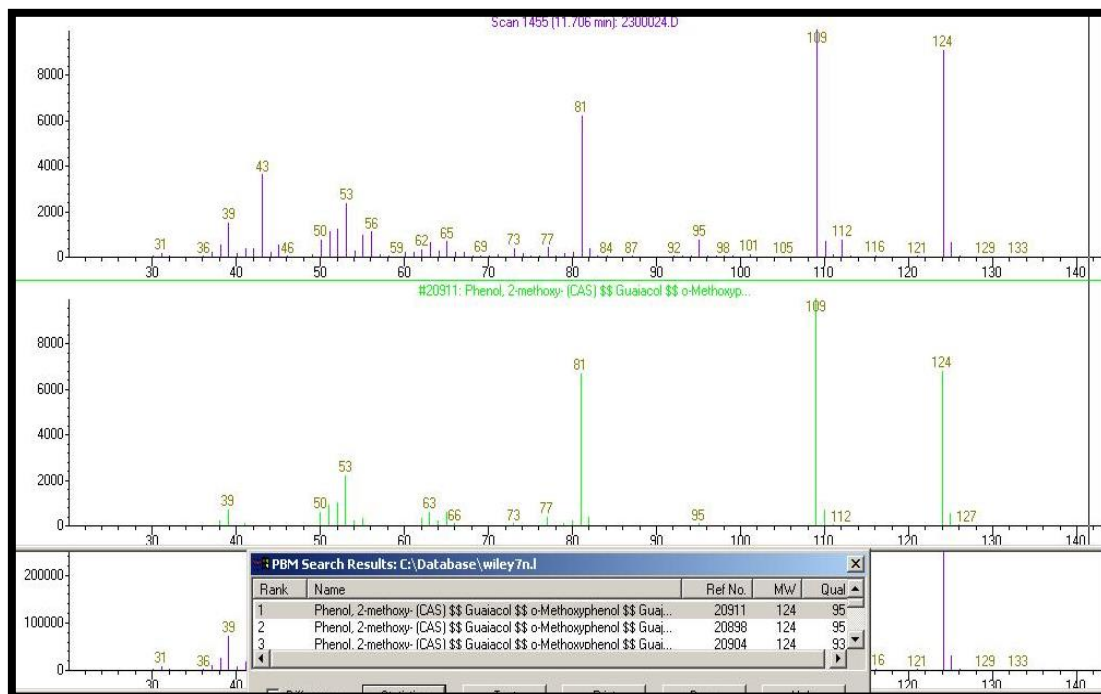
Scan 1455 (11.706 min): 2300024.D

8000
6000
4000
2000
0

109
124
81
43
53
39
56
50
65
62
31
36
46
59
69
73
77
84
87
92
95
98
101
105
112
116
121
129
133

30 40 50 60 70 80 90 100 110 120 130 140

#20911: Phenol, 2-methoxy- (CAS) $$ Guaiacol $$ o-Methoxyp...

8000
6000
4000
2000
0

109
81
124
53
39
50
63
66
73
77
95
112
127

30 40 50 60 70 80 90 100 110 120 130 140

200000
100000
0

39
31
36
16
121
129
133

30 40 120 130 140

PBM Search Results: C:\Database\wiley7n.l

| Rank | Name | Ref No. | MW | Qual |
|---|---|---|---|---|
| 1 | Phenol, 2-methoxy- (CAS) $$ Guaiacol $$ o-Methoxyphenol $$ Guaj... | 20911 | 124 | 95 |
| 2 | Phenol, 2-methoxy- (CAS) $$ Guaiacol $$ o-Methoxyphenol $$ Guaj... | 20898 | 124 | 95 |
| 3 | Phenol, 2-methoxy- (CAS) $$ Guaiacol $$ o-Methoxyphenol $$ Guaj... | 20904 | 124 | 93 |